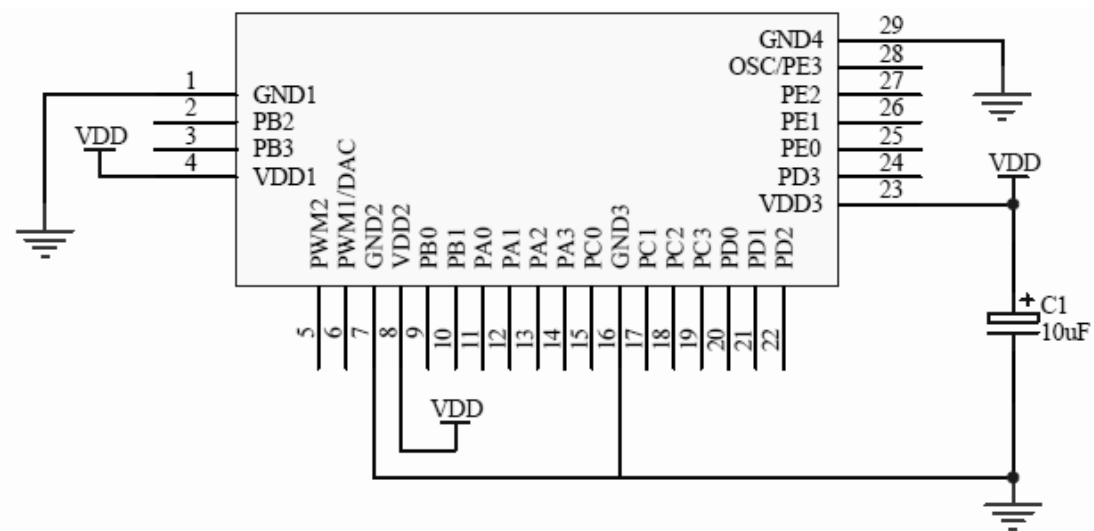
1
GND1
2
PB2
3
PB3
4
VDD1
VDD

PWM2
PWM1/DAC
GND2
VDD2
PB0
PB1
PA0
PA1
PA2
PA3
PC0
GND3
PC1
PC2
PC3
PD0
PD1
PD2

5
6
7
8
9
10
11
12
13
14
15
16
17
18
19
20
21
22

VDD

29
GND4
28
OSC/PE3
27
PE2
26
PE1
25
PE0
24
PD3
23
VDD3

VDD
+ C1
10uF